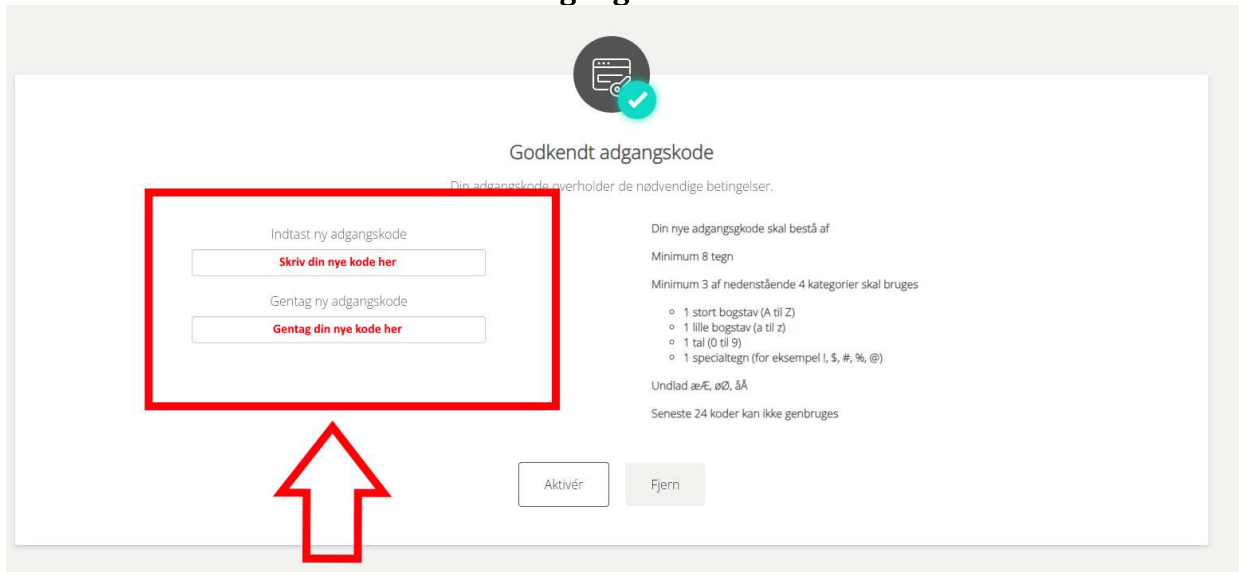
Godkendt adgangskode

Din adgangskode overholder de nødvendige betingelser.

Indtast ny adgangskode

Skriv din nye kode her

Gentag ny adgangskode

Gentag din nye kode her

Din nye adgangskode skal bestå af

Minimum 8 tegn

Minimum 3 af nedenstående 4 kategorier skal bruges

- 1 stort bogstav (A til Z)
- 1 lille bogstav (a til z)
- 1 tal (0 til 9)
- 1 specialtegn (for eksempel !, $, #, %, @)

Undlad æÆ, øØ, åÅ

Seneste 24 koder kan ikke genbruges

Aktivér

Fjern